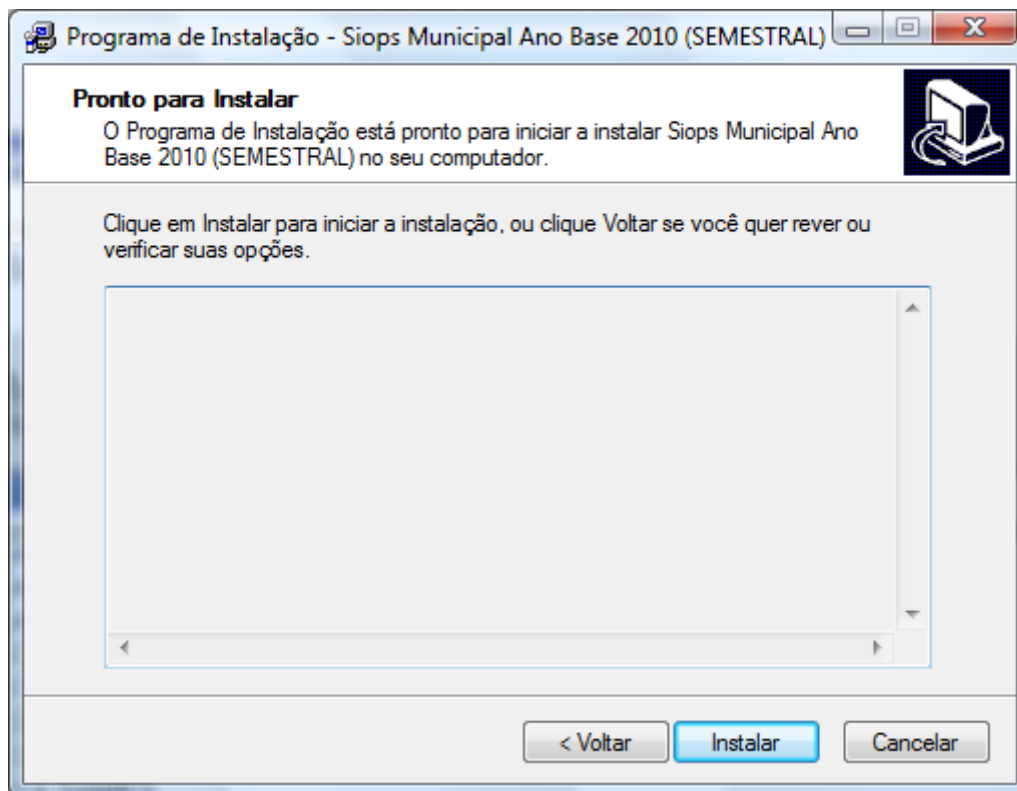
Programa de Instalação - Siops Municipal Ano Base 2010 (SEMESTRAL)

Pronto para Instalar
O Programa de Instalação está pronto para iniciar a instalar Siops Municipal Ano Base 2010 (SEMESTRAL) no seu computador.

Clique em Instalar para iniciar a instalação, ou clique Voltar se você quer rever ou verificar suas opções.

< Voltar
Instalar
Cancelar